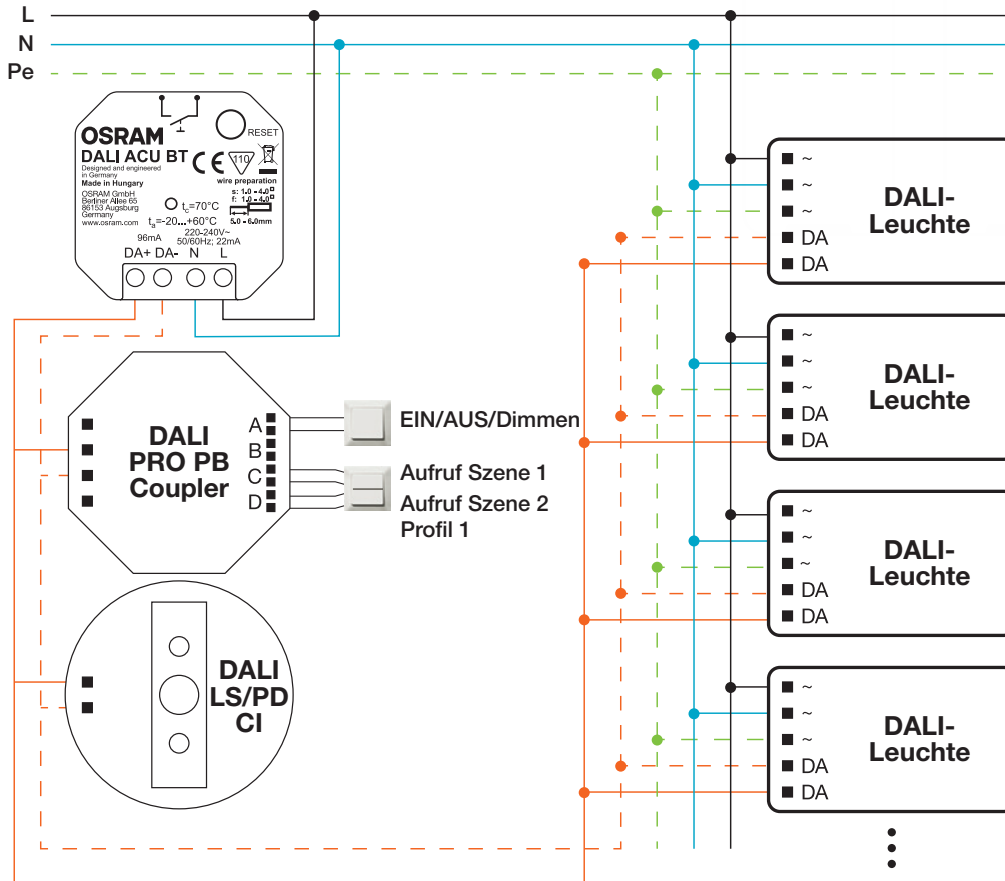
L
N
Pe

RESET
OSRAM
DALI ACU BT
Designed and engineered in Germany
Made in Hungary
OSRAM GmbH
Berliner Allee 65
86153 Augsburg
Germany
www.osram.com
110
wire preparation
s: 1.0 - 4.0
f: 1.0 - 4.0
5.0 - 6.0mm
$t_c$=70°C
$t_a$=-20...+60°C
96mA
220-240V~
50/60Hz; 22mA
DA+ DA- N L

DALI PRO PB Coupler
A
B
C
D

EIN/AUS/Dimmen
Aufruf Szene 1
Aufruf Szene 2
Profil 1

DALI LS/PD CI

~
~
~
DA
DA
DALI-Leuchte

~
~
~
DA
DA
DALI-Leuchte

~
~
~
DA
DA
DALI-Leuchte

~
~
~
DA
DA
DALI-Leuchte